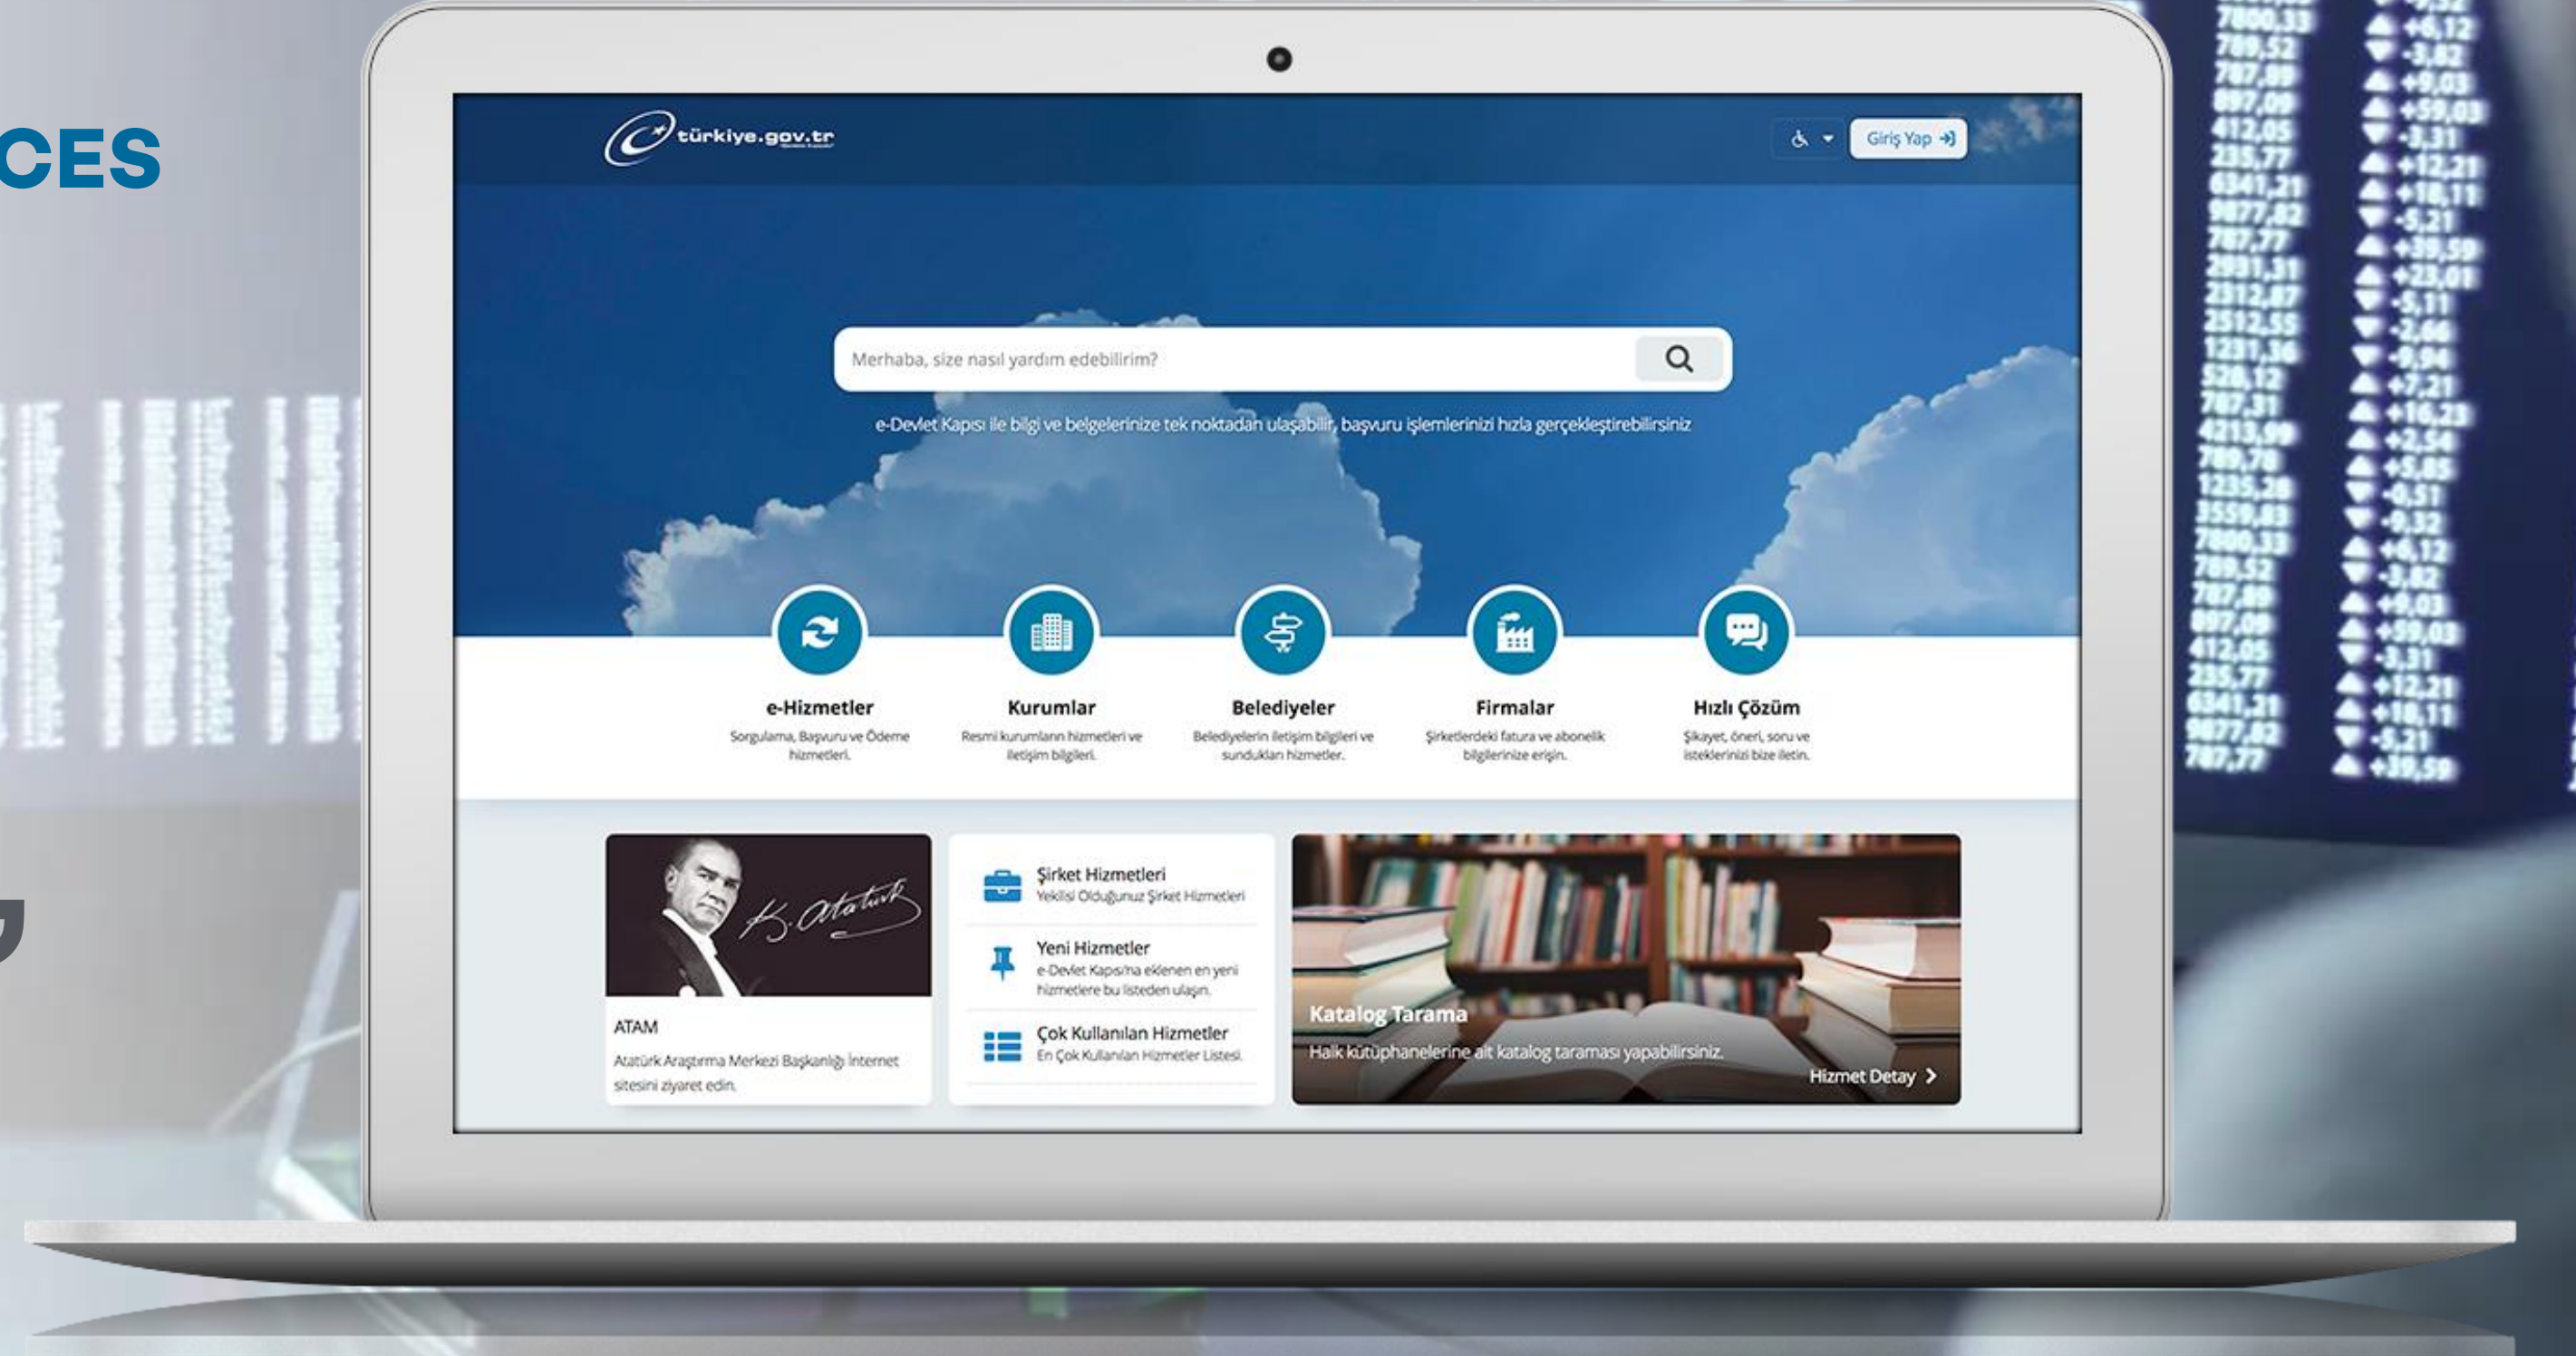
CES

türkiye.gov.tr

Giriş Yap

Merhaba, size nasıl yardım edebilirim?

e-Devlet Kapısı ile bilgi ve belgelerinize tek noktadan ulaşabilir, başvuru işlemlerinizi hızla gerçekleştirebilirsiniz

e-Hizmetler
Sorgulama, Başvuru ve Ödeme hizmetleri.

Kurumlar
Resmi kurumların hizmetleri ve iletişim bilgileri.

Belediyeler
Belediyelerin iletişim bilgileri ve sundukları hizmetler.

Firmalar
Şirketlerdeki fatura ve abonelik bilgilerinize erişin.

Hızlı Çözüm
Şikayet, öneri, soru ve isteklerinizi bize iletin.

ATAM
Atatürk Araştırma Merkezi Başkanlığı İnternet sitesini ziyaret edin.

Şirket Hizmetleri
Yetkilisi Olduğunuz Şirket Hizmetleri

Yeni Hizmetler
e-Devlet Kapısı'na eklenen en yeni hizmetlere bu listeden ulaşın.

Çok Kullanılan Hizmetler
En Çok Kullanılan Hizmetler Listesi

Katalog Tarama
Halk kütüphanelerine ait katalog taraması yapabilirsiniz.

Hizmet Detay